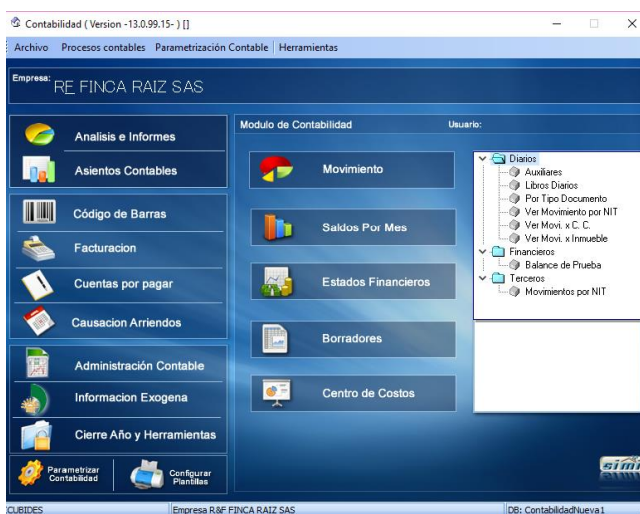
Contabilidad ( Version -13.0.99.15- ) []

Archivo Procesos contables Parametrización Contable Herramientas

Empresa: RE FINCA RAIZ SAS

Analisis e Informes
Asientos Contables
Código de Barras
Facturacion
Cuentas por pagar
Causacion Arriendos
Administración Contable
Informacion Exogena
Cierre Año y Herramientas
Parametrizar Contabilidad
Configurar Plantillas

Modulo de Contabilidad
Usuario:

Movimiento
Saldos Por Mes
Estados Financieros
Borradores
Centro de Costos

Diarios
Auxiliares
Libros Diarios
Por Tipo Documento
Ver Movimiento por NIT
Ver Movi. x C. C.
Ver Movi. x Inmueble
Financieros
Balance de Prueba
Terceros
Movimientos por NIT

simi

CUBIDES
Empresa R&F FINCA RAIZ SAS
DB: ContabilidadNueva1